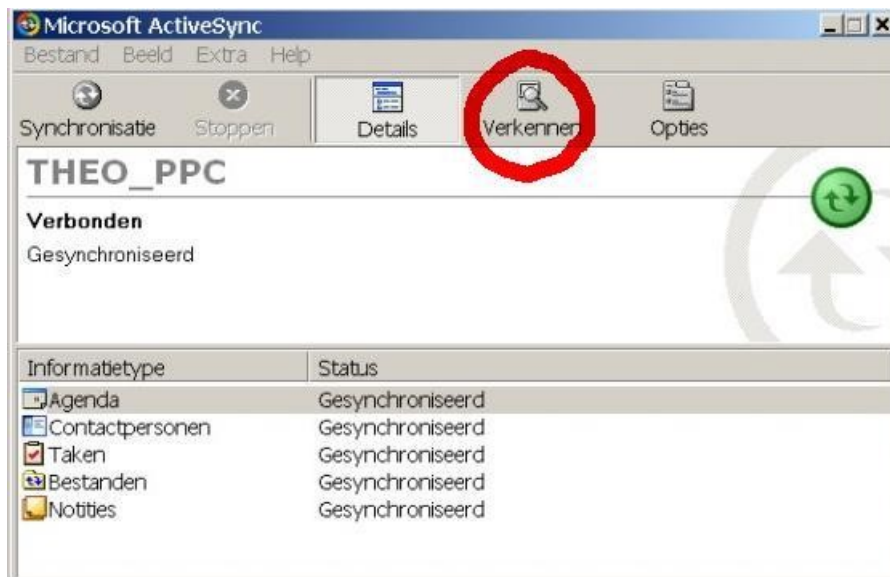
Microsoft ActiveSync

Bestand Beeld Extra Help

Synchronisatie Stoppen Details Verkennen Opties

THEO_PPC

Verbonden

Gesynchroniseerd

| Informatietype | Status |
|---|---|
| Agenda | Gesynchroniseerd |
| Contactpersonen | Gesynchroniseerd |
| Taken | Gesynchroniseerd |
| Bestanden | Gesynchroniseerd |
| Notities | Gesynchroniseerd |